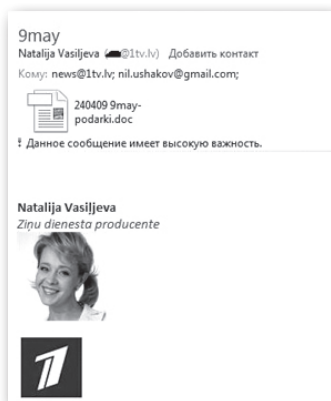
9may

Natalija Vasiljeva ([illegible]@1tv.lv) Добавить контакт

Кому: news@1tv.lv; nil.ushakov@gmail.com;

240409 9may-podarki.doc

! Данное сообщение имеет высокую важность.

Natalija Vasiljeva
Ziņu dienesta producente

1